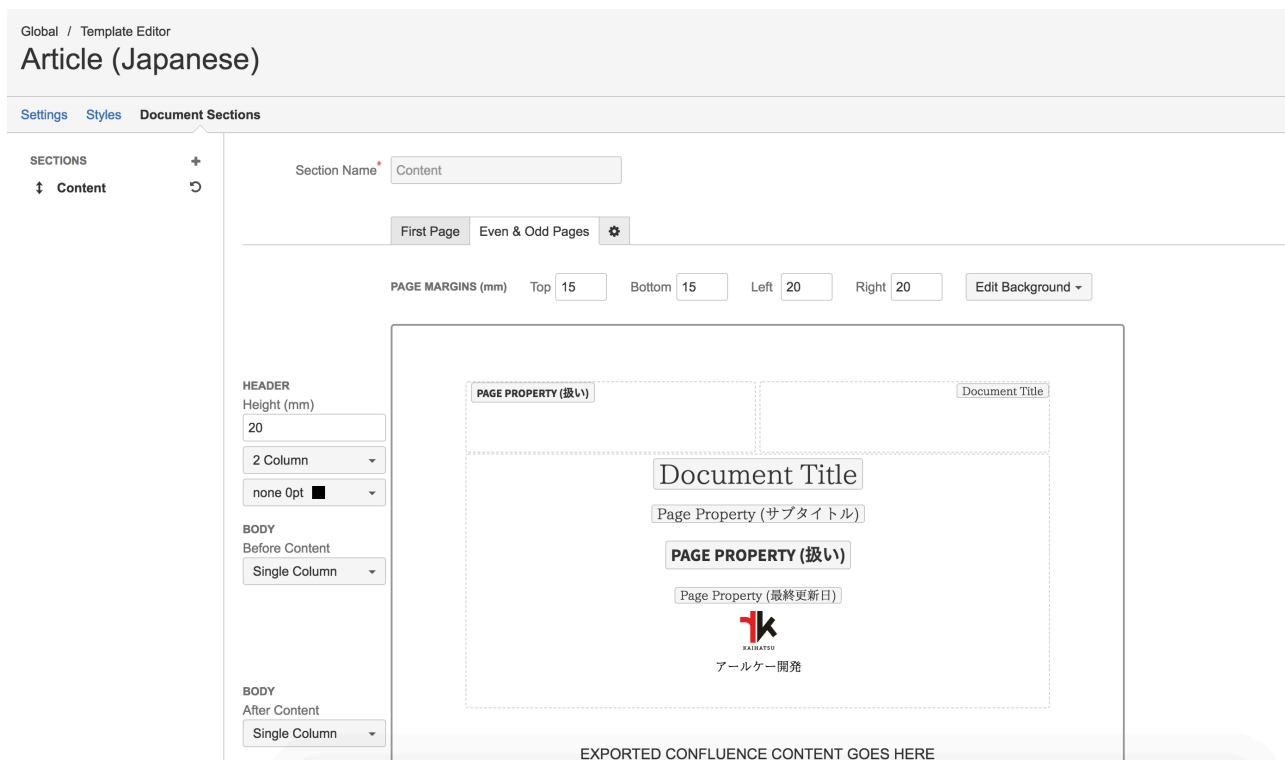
Global / Template Editor

Article (Japanese)

Settings Styles Document Sections

SECTIONS
↕ Content

Section Name* Content

First Page Even & Odd Pages

PAGE MARGINS (mm) Top 15 Bottom 15 Left 20 Right 20 Edit Background

HEADER
Height (mm)
20
2 Column
none 0pt

BODY
Before Content
Single Column

BODY
After Content
Single Column

PAGE PROPERTY (扱い)

Document Title

Document Title

Page Property (サブタイトル)

PAGE PROPERTY (扱い)

Page Property (最終更新日)

KAIHATSU

アールケー開発

EXPORTED CONFLUENCE CONTENT GOES HERE